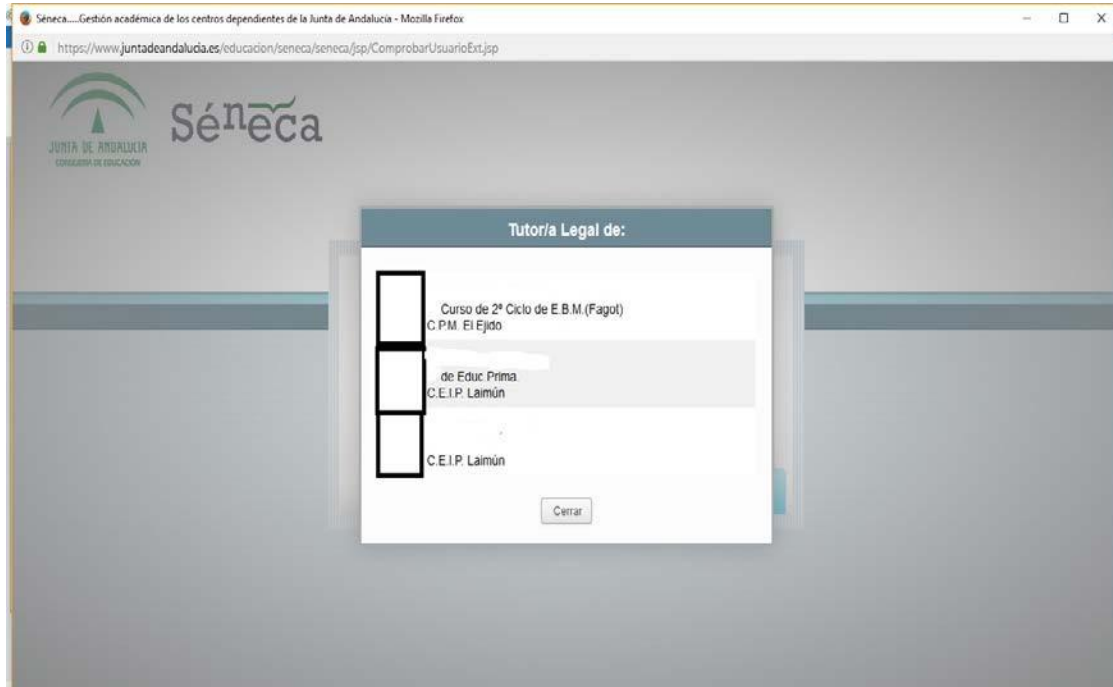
Séneca.....Gestión académica de los centros dependientes de la Junta de Andalucía - Mozilla Firefox

https://www.juntadeandalucia.es/educacion/seneca/seneca/jsp/ComprobarUsuarioExt.jsp

JUNTA DE ANDALUCIA
CONSEJERÍA DE EDUCACIÓN

Séneca

Tutor/a Legal de:

Curso de 2º Ciclo de E.B.M.(Fagot)
C.P.M. El Ejido

de Educ.Prima.
C.E.I.P. Laimún

C.E.I.P. Laimún

Cerrar